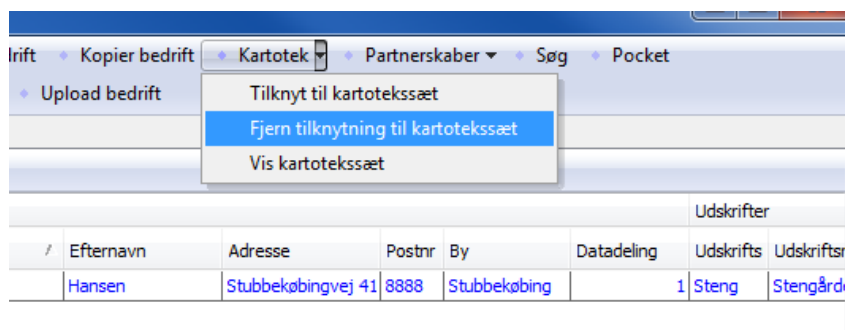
lrift • Kopier bedrift • Kartotek ▾ • Partnerskaber ▾ • Søg • Pocket

• Upload bedrift

Tilknyt til kartotekssæt

Fjern tilknytning til kartotekssæt

Vis kartotekssæt

Udskrifter

| / | Efternavn | Adresse | Postnr | By | Datadeling | Udskrifts | Udskrifts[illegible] |
|---|---|---|---|---|---|---|---|
| | Hansen | Stubbekøbingvej 41 | 8888 | Stubbekøbing | 1 | Steng | Stengård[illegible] |